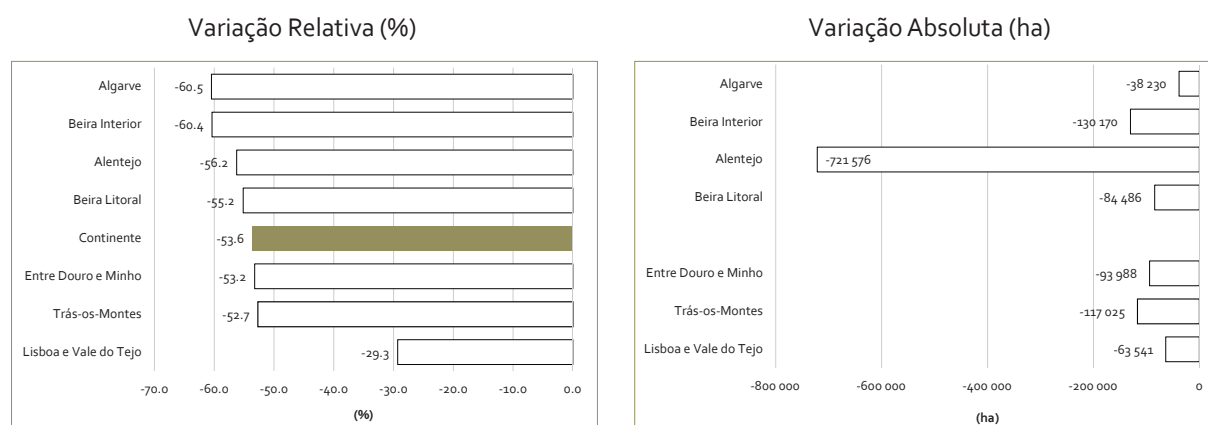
Variação Relativa (%)

Algarve -60.5
Beira Interior -60.4
Alentejo -56.2
Beira Litoral -55.2
Continente -53.6
Entre Douro e Minho -53.2
Trás-os-Montes -52.7
Lisboa e Vale do Tejo -29.3

-70.0 -60.0 -50.0 -40.0 -30.0 -20.0 -10.0 0.0
(%)

Variação Absoluta (ha)

Algarve -38 230
Beira Interior -130 170
Alentejo -721 576
Beira Litoral -84 486
Entre Douro e Minho -93 988
Trás-os-Montes -117 025
Lisboa e Vale do Tejo -63 541

-800 000 -600 000 -400 000 -200 000 0
(ha)